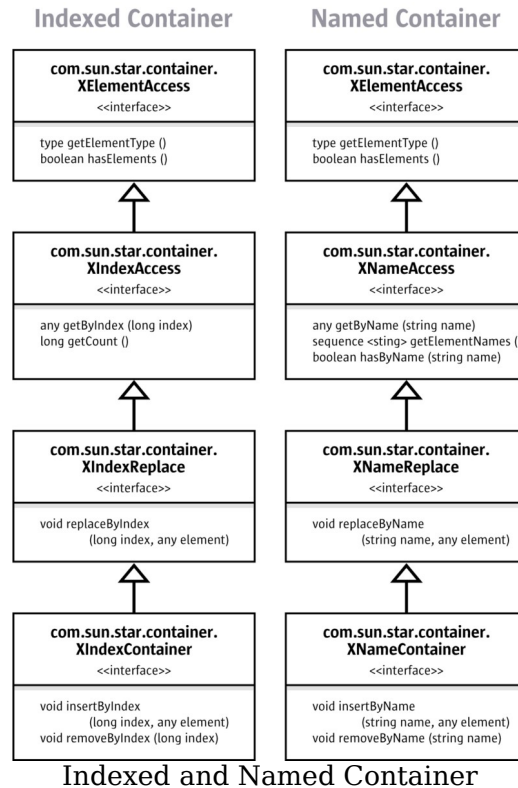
Indexed Container

com.sun.star.container.
XElementAccess
<<interface>>

type getElementType ()
boolean hasElements ()

com.sun.star.container.
XIndexAccess
<<interface>>

any getByIndex (long index)
long getCount ()

com.sun.star.container.
XIndexReplace
<<interface>>

void replaceByIndex
(long index, any element)

com.sun.star.container.
XIndexContainer
<<interface>>

void insertByIndex
(long index, any element)
void removeByIndex (long index)

Named Container

com.sun.star.container.
XElementAccess
<<interface>>

type getElementType ()
boolean hasElements ()

com.sun.star.container.
XNameAccess
<<interface>>

any getByName (string name)
sequence <string> getElementNames (
boolean hasByName (string name)

com.sun.star.container.
XNameReplace
<<interface>>

void replaceByName
(string name, any element)

com.sun.star.container.
XNameContainer
<<interface>>

void insertByName
(string name, any element)
void removeByName (string name)

Indexed and Named Container